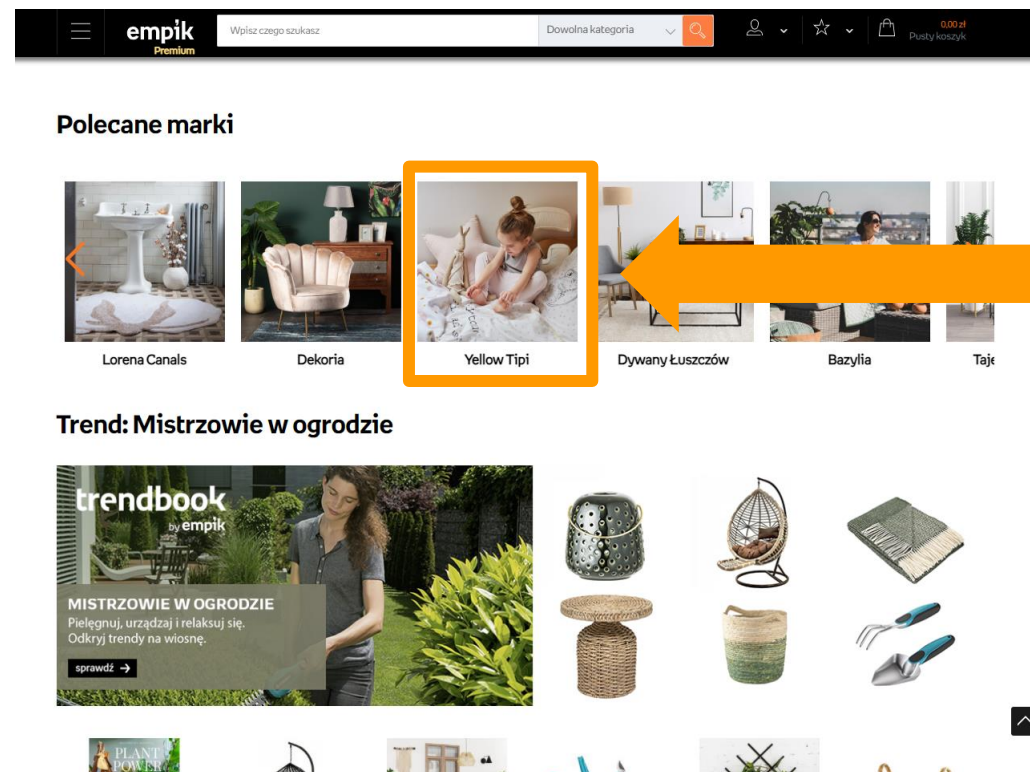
empik Premium

Wpisz czego szukasz

Dowolna kategoria

0,00 zł
Pusty koszyk

Polecane marki

Lorena Canals

Dekoria

Yellow Tipi

Dywany Łuszczów

Bazylia

Taje

Trend: Mistrzowie w ogrodzie

trendbook by empik

MISTRZOWIE W OGRODZIE
Pielęgnuj, urządzaj i relaksuj się.
Odkryj trendy na wiosnę.

sprawdź

PLANT POWER